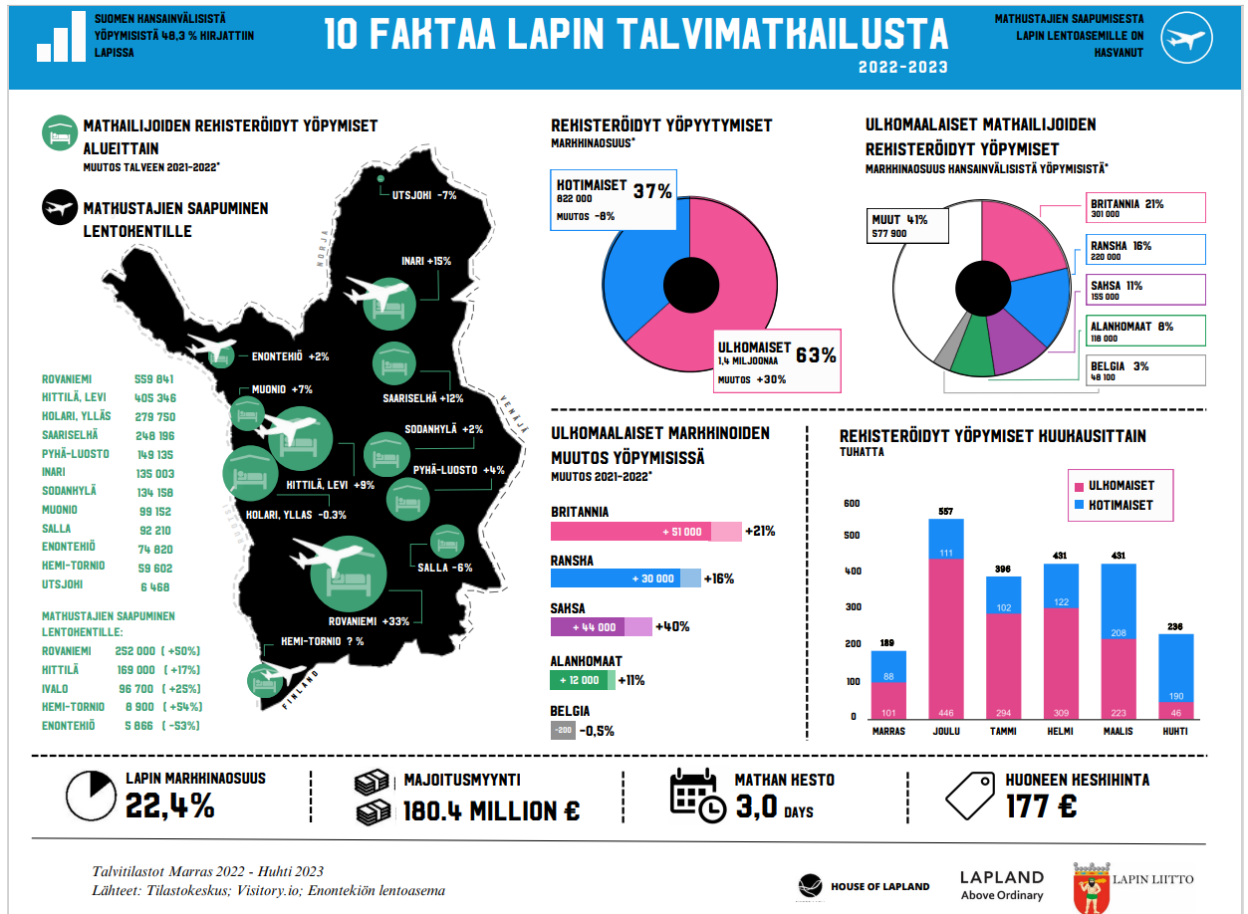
SUOMEN KANSAINVÄLISISTÄ YÖPYMISISTÄ 48,3 % KIRJATTIIN LAPISSA

10 FAKTAA LAPIN TALVIMATKAILUSTA
2022-2023

MATKUSTAJIEN SAAPUMISESTA LAPIN LENTOASEMILLE ON KASVANUT

MATKAILIJOIDEN REKISTERÖIDYT YÖPYMISET ALUEITTAIN
MUUTOS TALVEEN 2021-2022*

MATKUSTAJIEN SAAPUMINEN LENTOKENTILLE

UTSJOKI -7%
NORJA
INARI +15%
ENONTEKIÖ +2%
MUONIO +7%
SAARISELKÄ +12%
SODANKYLÄ +2%
PYHÄ-LUOSTO +4%
HITTILÄ, LEVI +9%
KOLARI, YLLAS -0.3%
SALLA -6%
VENÄJÄ
ROVANIEMI +33%
KEMI-TORNIO ? %
FINLAND

| | |
|---|---|
| ROVANIEMI | 559 841 |
| HITTILÄ, LEVI | 405 346 |
| KOLARI, YLLÄS | 279 750 |
| SAARISELKÄ | 248 196 |
| PYHÄ-LUOSTO | 149 135 |
| INARI | 135 003 |
| SODANKYLÄ | 134 158 |
| MUONIO | 99 152 |
| SALLA | 92 210 |
| ENONTEKIÖ | 74 820 |
| KEMI-TORNIO | 59 602 |
| UTSJOKI | 6 468 |

MATKUSTAJIEN SAAPUMINEN LENTOKENTILLE:

| | |
|---|---|
| ROVANIEMI | 252 000 (+50%) |
| HITTILÄ | 169 000 (+17%) |
| IVALO | 96 700 (+25%) |
| KEMI-TORNIO | 8 900 (+54%) |
| ENONTEKIÖ | 5 866 (-53%) |

REKISTERÖIDYT YÖPYYTYMISET
MARKKINAOSUUS*
KOTIMAISET 37%
822 000
MUUTOS -8%
ULKOMAISET 63%
1,4 MILJOONAA
MUUTOS +30%

ULKOMAALAISET MATKAILIJOIDEN REKISTERÖIDYT YÖPYMISET
MARKKINAOSUUS KANSAINVÄLISISTÄ YÖPYMISISTÄ*
MUUT 41%
577 900
BRITANNIA 21%
301 000
RANSKA 16%
220 000
SAKSA 11%
155 000
ALANKOMAAT 8%
118 000
BELGIA 3%
48 100

ULKOMAALAISET MARKKINOIDEN MUUTOS YÖPYMISISSÄ
MUUTOS 2021-2022*
BRITANNIA + 51 000 +21%
RANSKA + 30 000 +16%
SAKSA + 44 000 +40%
ALANKOMAAT + 12 000 +11%
BELGIA -200 -0,5%

REKISTERÖIDYT YÖPYMISET KUUKAUSITTAIN
TUHATTA
ULKOMAISET
KOTIMAISET
600 500 400 300 200 100 0

| | MARRAS | JOULU | TAMMI | HELMI | MAALIS | HUHTI |
|---|---|---|---|---|---|---|
| Yhteensä | 189 | 557 | 396 | 431 | 431 | 236 |
| Kotimaiset | 88 | 111 | 102 | 122 | 208 | 190 |
| Ulkomaiset | 101 | 446 | 294 | 309 | 223 | 46 |

LAPIN MARKKINAOSUUS
22,4%

MAJOITUSMYYNTI
180.4 MILLION €

MATKAN KESTO
3,0 DAYS

HUONEEN KESKIHINTA
177 €

Talvitilastot Marras 2022 - Huhti 2023
Lähteet: Tilastokeskus; Visitory.io; Enontekiön lentoasema

HOUSE OF LAPLAND
LAPLAND Above Ordinary
LAPIN LIITTO